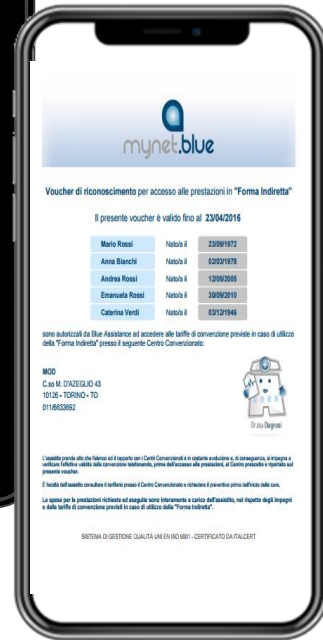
mynet.blue

Voucher di riconoscimento per accesso alle prestazioni in "Forma Indiretta"

Il presente voucher è valido fino al 23/04/2016

| Mario Rossi | Nato/a il | 23/09/1972 |
|---|---|---|
| Anna Bianchi | Nato/a il | 02/03/1978 |
| Andrea Rossi | Nato/a il | 12/05/2005 |
| Emanuela Rossi | Nato/a il | 30/09/2010 |
| Caterina Verdi | Nato/a il | 03/12/1946 |

sono autorizzati da Blue Assistance ad accedere alle tariffe di convenzione previste in caso di utilizzo della "Forma Indiretta" presso il seguente Centro Convenzionato:

MOD
C.so M. D'AZEGLIO 43
10126 - TORINO - TO
011/6633692

Dr.ssa Diagnosi

L'assistito prende atto che l'elenco ed il rapporto con i Centri Convenzionati è in costante evoluzione e, di conseguenza, si impegna a verificare l'effettiva validità della convenzione telefonando, prima dell'accesso alle prestazioni, al Centro prescelto e riportato sul presente voucher.

È facoltà dell'assistito consultare il tariffario presso il Centro Convenzionato e richiedere il preventivo prima dell'inizio delle cure.

Le spese per le prestazioni richieste ed eseguite sono interamente a carico dell'assistito, nel rispetto degli impegni e delle tariffe di convenzione previsti in caso di utilizzo della "Forma Indiretta".

SISTEMA DI GESTIONE QUALITÀ UNI EN ISO 9001 - CERTIFICATO DA ITALCERT